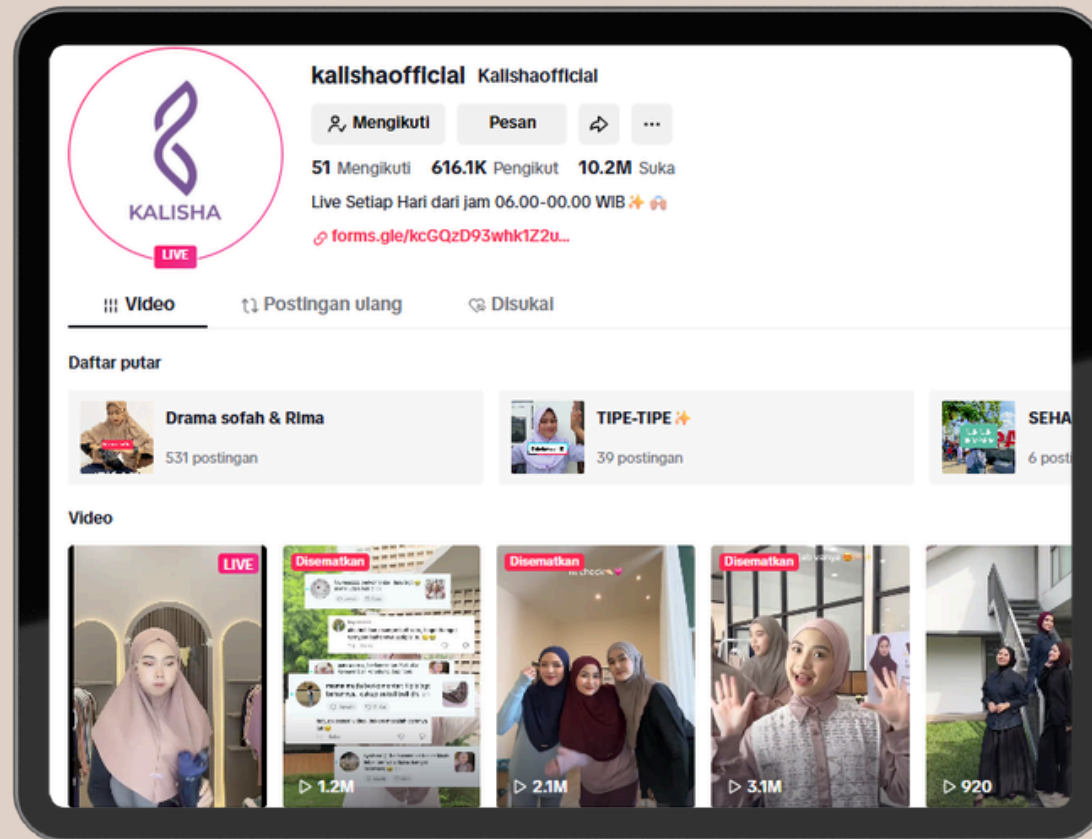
KALISHA
LIVE

kalishaofficial Kalishaofficial

Mengikuti
Pesan

51 Mengikuti 616.1K Pengikut 10.2M Suka

Live Setiap Hari dari jam 06.00-00.00 WIB✨

forms.gle/kcGQzD93whk1Z2u...

Video
Postingan ulang
Disukai

Daftar putar

Drama sofah & Rima
531 postingan

TIPE-TIPE✨
39 postingan

SEHA
6 posti

Video

LIVE

Disematkan
1.2M

Disematkan
2.1M

Disematkan
3.1M

920